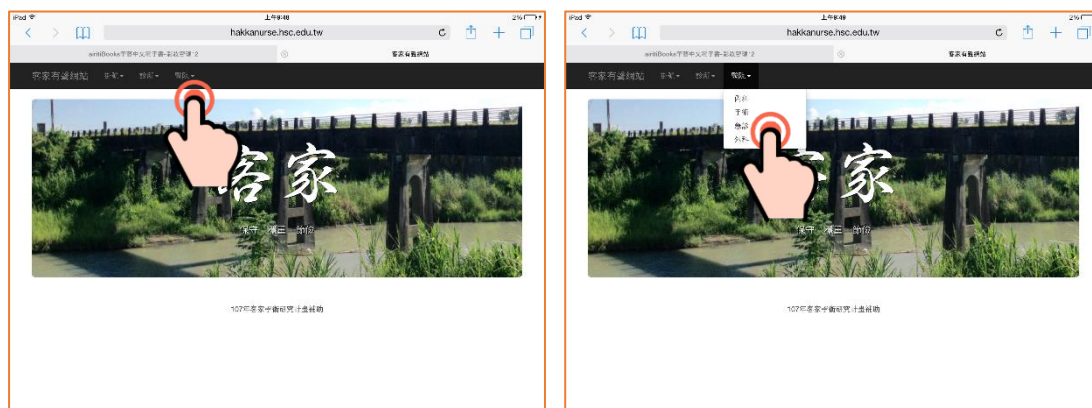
iPad 上午9:48 2%

hakkanurse.hsc.edu.tw

airitiBooks 華藝中文電子書 - 客語發音 2

客家有聲網站

客家有聲網站 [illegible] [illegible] 其他

客家

保存 傳三 其他

107年客家學術研究計畫補助

iPad 上午9:48 2%

hakkanurse.hsc.edu.tw

airitiBooks 華藝中文電子書 - 客語發音 2

客家有聲網站

客家有聲網站 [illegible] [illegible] 其他

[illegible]
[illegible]
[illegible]
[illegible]

客家

保存 傳三 其他

107年客家學術研究計畫補助